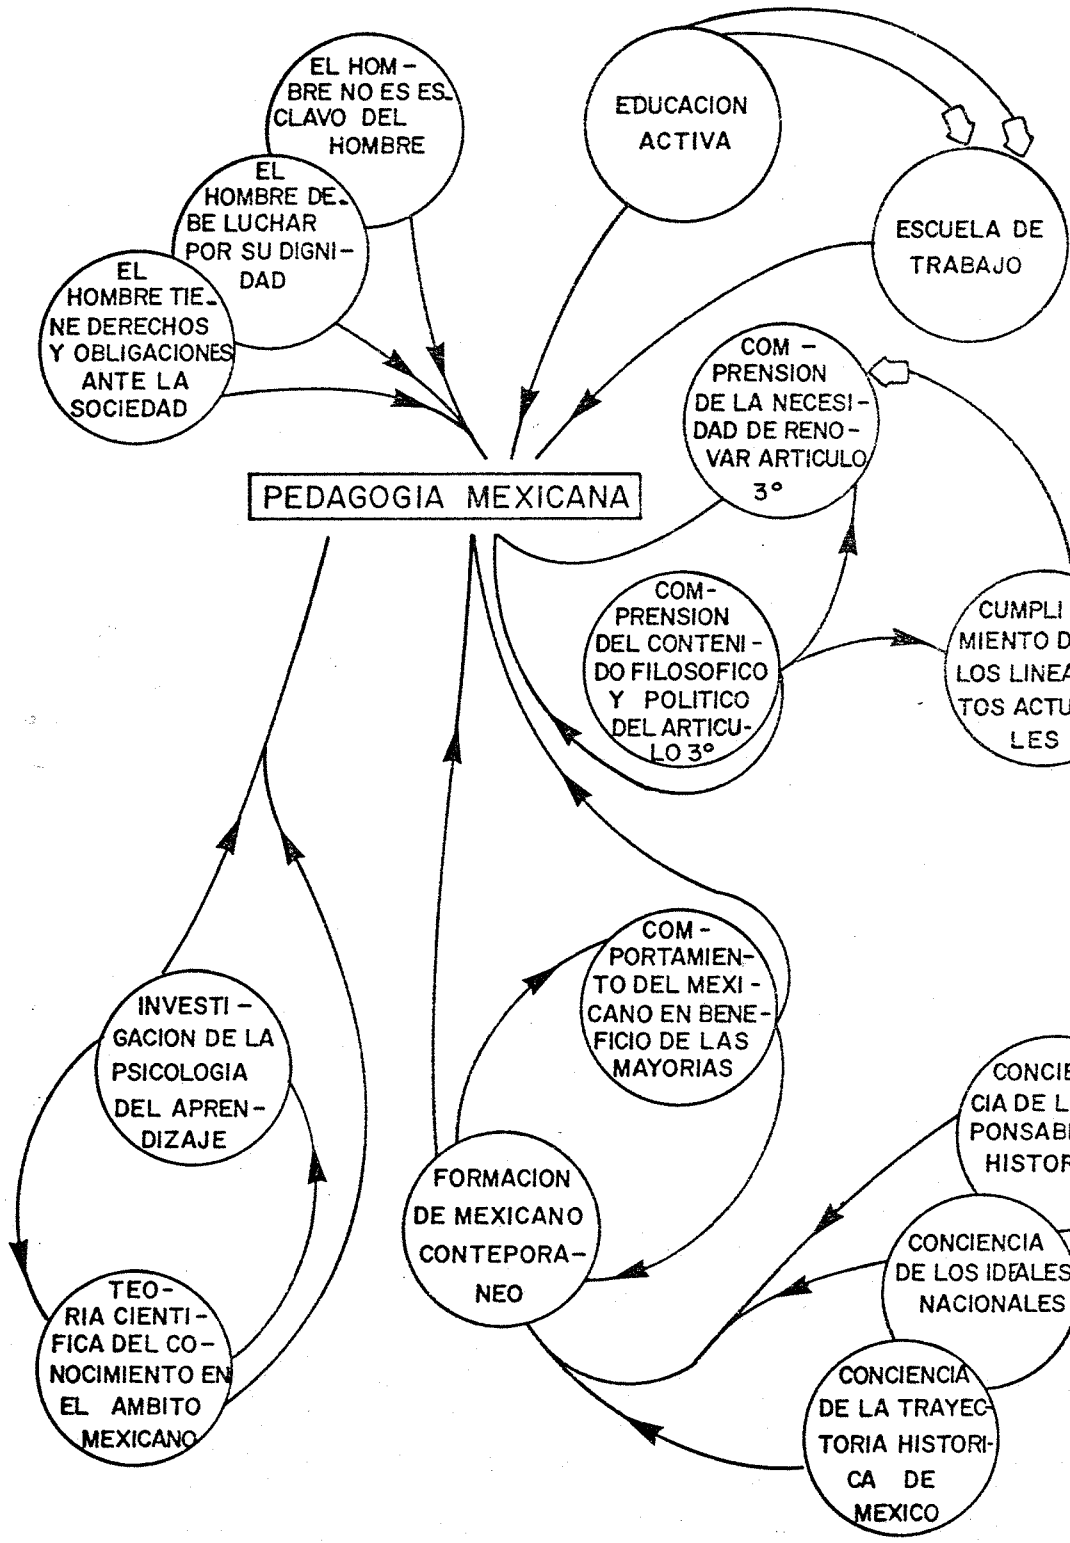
EL HOMBRE NO ES ESCLAVO DEL HOMBRE

EDUCACION ACTIVA

EL HOMBRE DEBE LUCHAR POR SU DIGNIDAD

ESCUELA DE TRABAJO

EL HOMBRE TIENE DERECHOS Y OBLIGACIONES ANTE LA SOCIEDAD

COMPRENSION DE LA NECESIDAD DE RENOVAR ARTICULO 3°

PEDAGOGIA MEXICANA

COMPRENSION DEL CONTENIDO FILOSOFICO Y POLITICO DEL ARTICULO 3°

CUMPLIMIENTO D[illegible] LOS LINEA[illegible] TOS ACTU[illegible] LES

COMPORTAMIENTO DEL MEXICANO EN BENEFICIO DE LAS MAYORIAS

INVESTIGACION DE LA PSICOLOGIA DEL APRENDIZAJE

CONCIE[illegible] CIA DE L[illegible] PONSAB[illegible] HISTOR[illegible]

FORMACION DE MEXICANO CONTEPORANEO

CONCIENCIA DE LOS IDEALES NACIONALES

TEORIA CIENTIFICA DEL CONOCIMIENTO EN EL AMBITO MEXICANO

CONCIENCIA DE LA TRAYECTORIA HISTORICA DE MEXICO